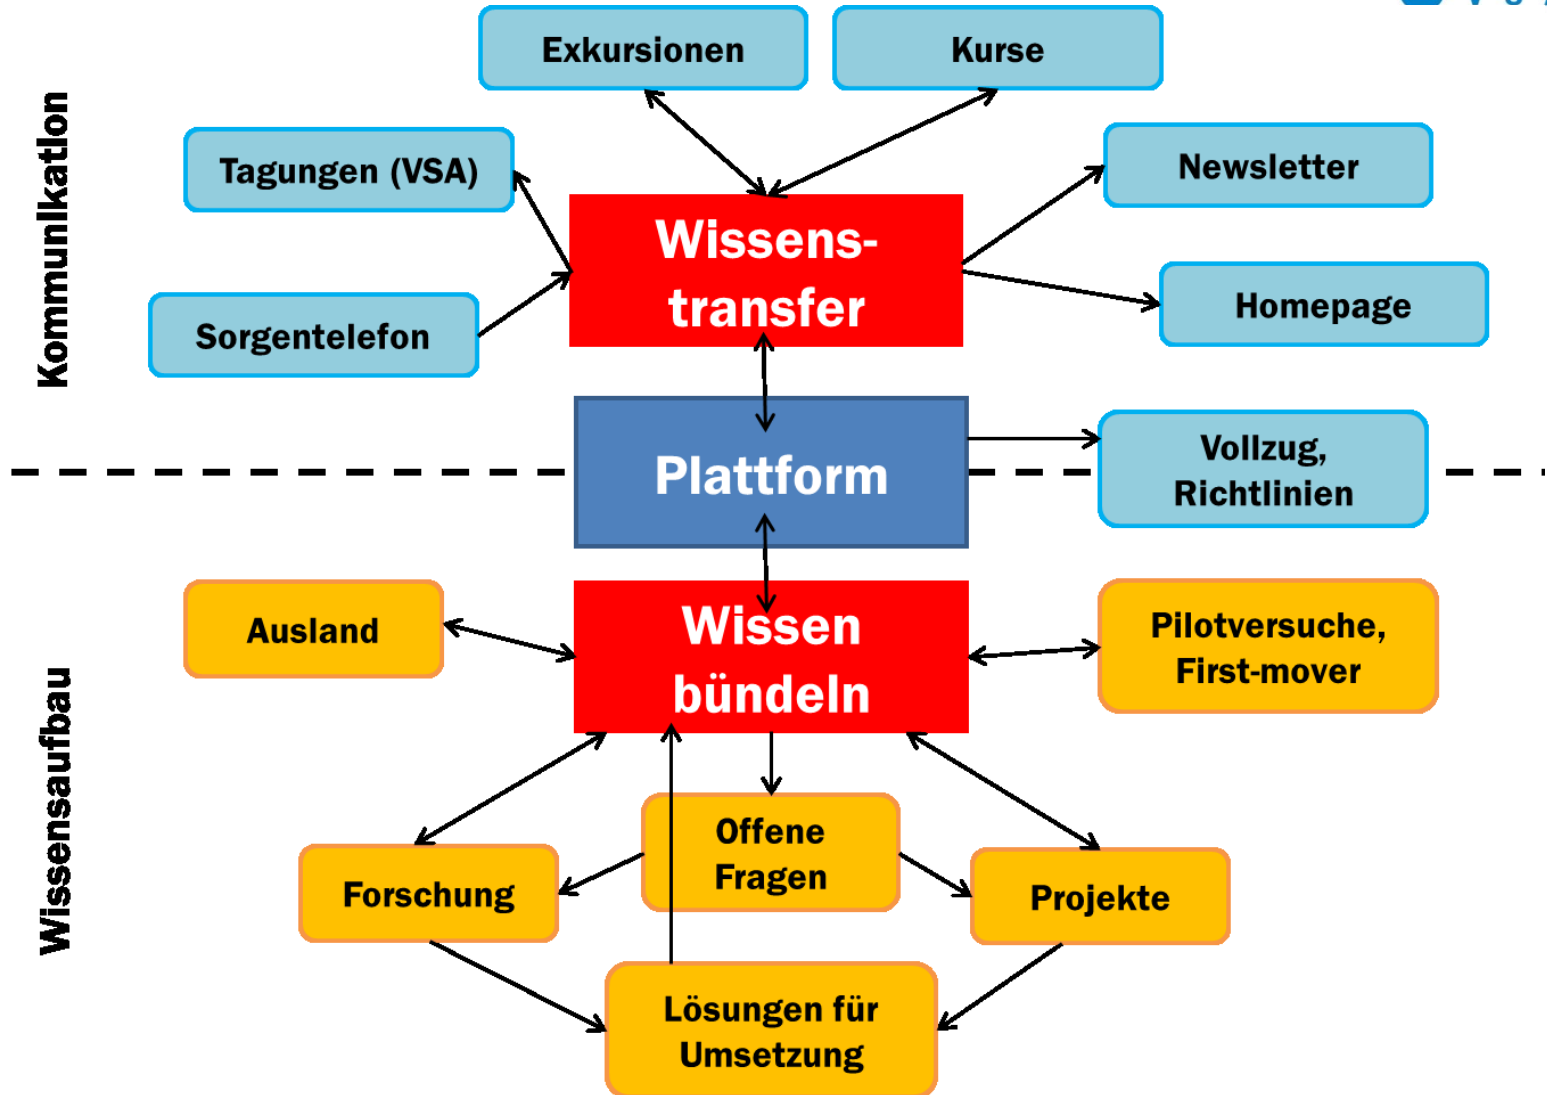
Kommunikation

Exkursionen

Kurse

Tagungen (VSA)

Newsletter

Wissens-transfer

Sorgentelefon

Homepage

Plattform

Vollzug, Richtlinien

Wissensaufbau

Ausland

Wissen bündeln

Pilotversuche, First-mover

Offene Fragen

Forschung

Projekte

Lösungen für Umsetzung